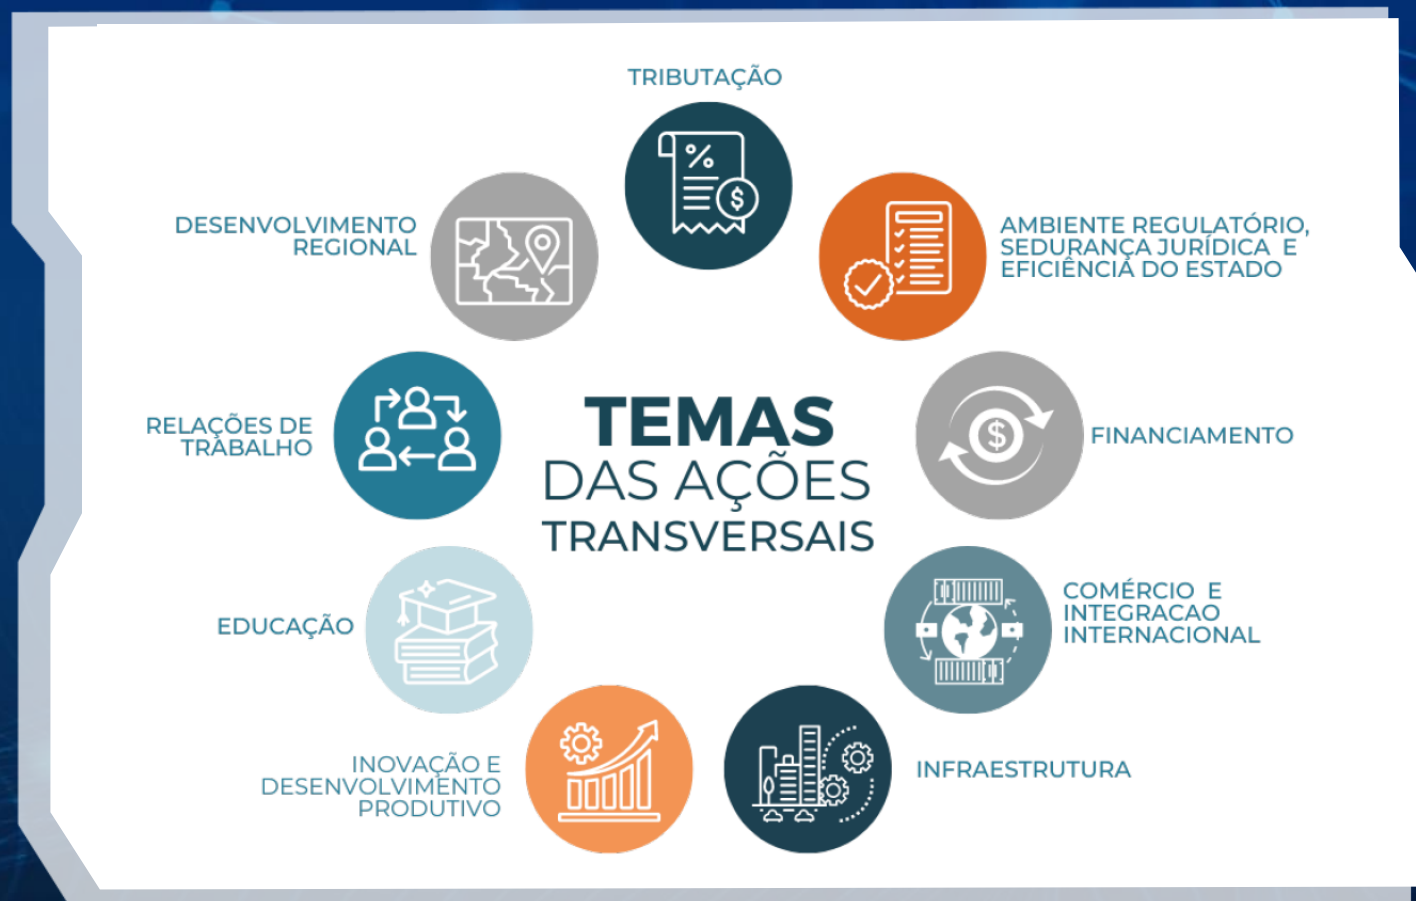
TRIBUTAÇÃO

AMBIENTE REGULATÓRIO, SEDURANÇA JURÍDICA E EFICIÊNCIA DO ESTADO

DESENVOLVIMENTO REGIONAL

TEMAS
DAS AÇÕES
TRANSVERSAIS

RELAÇÕES DE TRABALHO

FINANCIAMENTO

COMÉRCIO E INTEGRACAO INTERNACIONAL

EDUCAÇÃO

INOVAÇÃO E DESENVOLVIMENTO PRODUTIVO

INFRAESTRUTURA